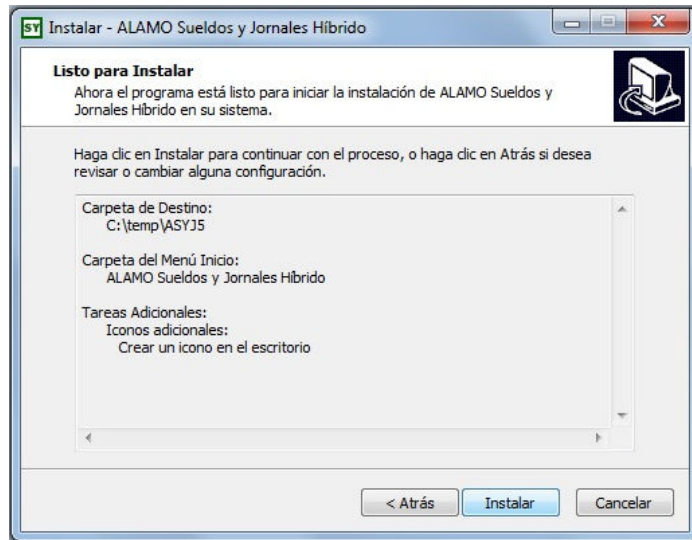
SY Instalar - ALAMO Sueldos y Jornales Híbrido

Listo para Instalar
Ahora el programa está listo para iniciar la instalación de ALAMO Sueldos y Jornales Híbrido en su sistema.

Haga clic en Instalar para continuar con el proceso, o haga clic en Atrás si desea revisar o cambiar alguna configuración.

Carpeta de Destino:
C:\temp\ASYJ5

Carpeta del Menú Inicio:
ALAMO Sueldos y Jornales Híbrido

Tareas Adicionales:
Iconos adicionales:
Crear un icono en el escritorio

< Atrás
Instalar
Cancelar